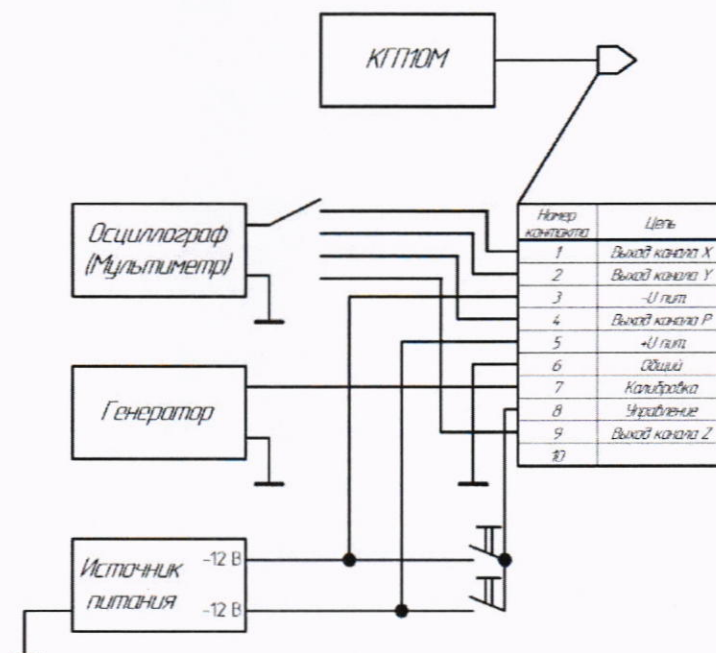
КГП10М

Осциллограф (Мультиметр)

Генератор

Источник питания

-12 В

-12 В

| Номер контакта | Цепь |
|---|---|
| 1 | Выход канала X |
| 2 | Выход канала Y |
| 3 | -U пит. |
| 4 | Выход канала P |
| 5 | +U пит. |
| 6 | Общий |
| 7 | Калибровка |
| 8 | Управление |
| 9 | Выход канала Z |
| 10 | |